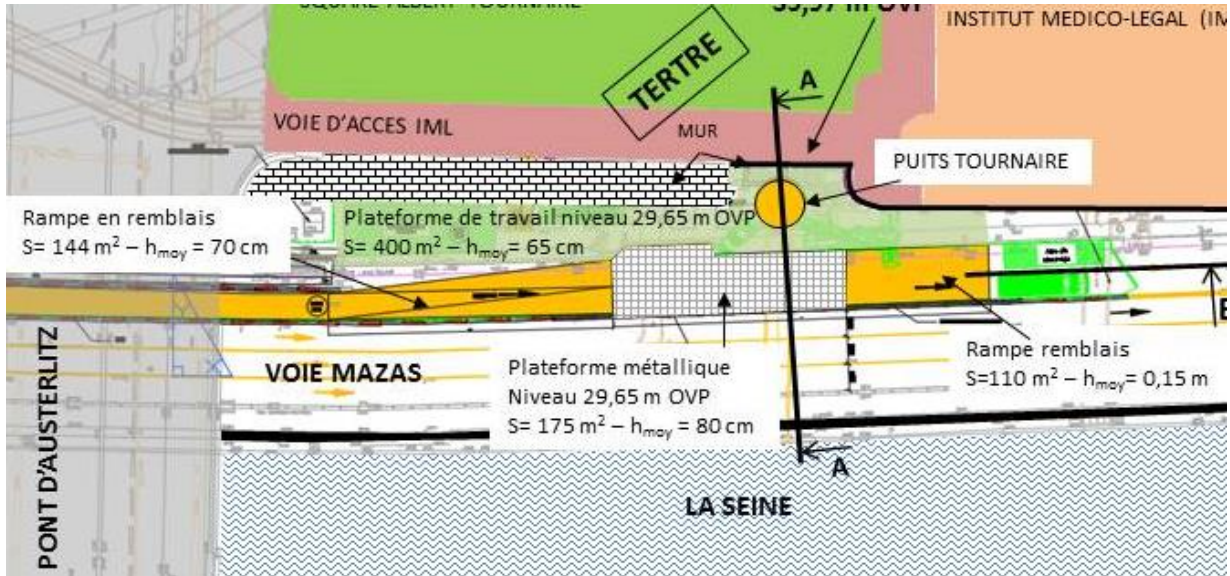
SQUARE ALBERT TOURNAIRE

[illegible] m OVP

INSTITUT MEDICO-LEGAL (IM

TERTRE

A

VOIE D'ACCES IML

MUR

PUITS TOURNAIRE

Rampe en remblais
S= 144 m$^2$ – h$_{moy}$ = 70 cm

Plateforme de travail niveau 29,65 m OVP
S= 400 m$^2$ – h$_{moy}$= 65 cm

E

PONT D'AUSTERLITZ

VOIE MAZAS

Plateforme métallique
Niveau 29,65 m OVP
S= 175 m$^2$ – h$_{moy}$ = 80 cm

Rampe remblais
S=110 m$^2$ – h$_{moy}$= 0,15 m

A

LA SEINE